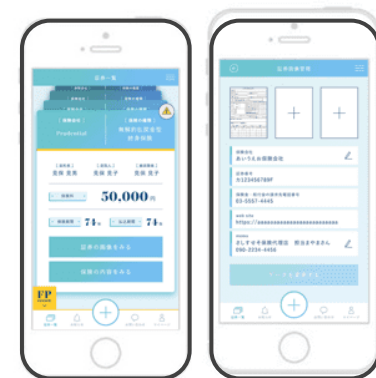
証券一覧

Prudential

無断引化保全型
終身保険

見田 見男
見田 花子
見田 見男

50,000円

74歳
74歳

証券の画像をみる

保険の内容をみる

FP

証券画像登録

あいうえお保険会社

0123456789F

03-5557-4445

https://www.

ましすせそ保険代理店 担当さやまさん
090-2234-4456